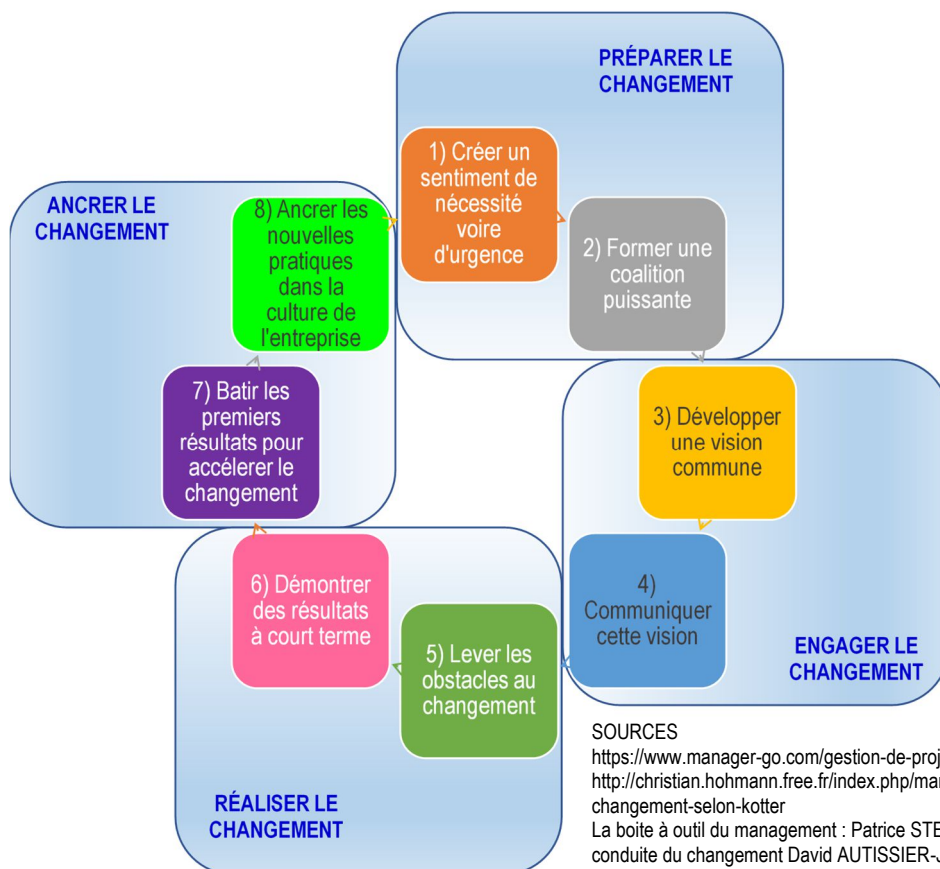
PRÉPARER LE CHANGEMENT

1) Créer un sentiment de nécessité voire d'urgence

2) Former une coalition puissante

ANCRER LE CHANGEMENT

8) Ancrer les nouvelles pratiques dans la culture de l'entreprise

7) Batir les premiers résultats pour accélerer le changement

3) Développer une vision commune

4) Communiquer cette vision

ENGAGER LE CHANGEMENT

6) Démontrer des résultats à court terme

5) Lever les obstacles au changement

RÉALISER LE CHANGEMENT

SOURCES
https://www.manager-go.com/gestion-de-proj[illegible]
http://christian.hohmann.free.fr/index.php/ma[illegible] changement-selon-kotter
La boite à outil du management : Patrice STE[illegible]
conduite du changement David AUTISSIER-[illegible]